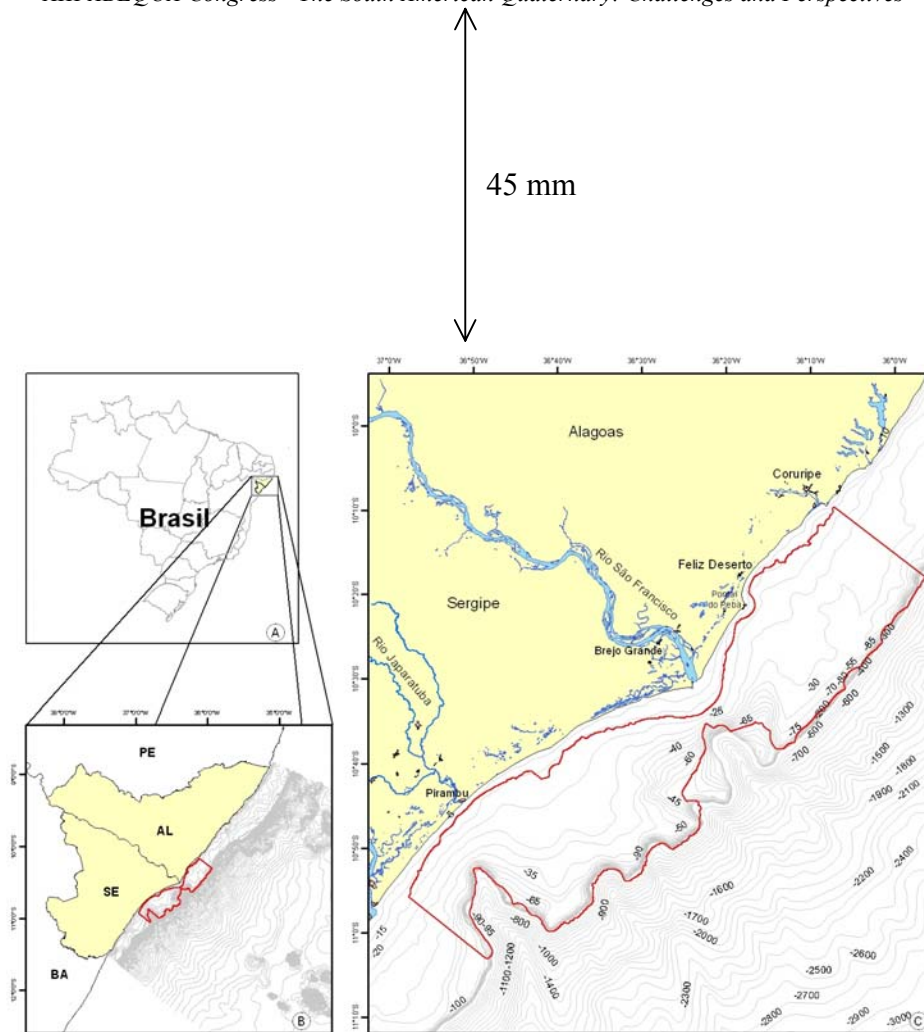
XIII ABEQUA Congress - The South American Quaternary: Challenges and Perspectives

45 mm

Brasil

A

PE

AL

SE

BA

B

37°0'W 36°50'W 36°40'W 36°30'W 36°20'W 36°10'W 36°0'W

10°0'S

10°10'S

10°20'S

10°30'S

10°40'S

10°50'S

11°0'S

11°10'S

Alagoas

Coruripe

Feliz Deserto

Pontal do Peba

Rio São Francisco

Sergipe

Brejo Grande

Rio Japaratuba

Pirambu

-10

-25

-30

-40

-45

-50

-60

-65

-70

-75

-85

-90

-100

-35

-65

-90 -95

-800

-900

-1000

-1100 -1200

-1400

-1600

-1700

-2000

-2200

-2300

-2400

-2500

-2600

-2700

-2800

-3000

-1300

-1500

-1800

-1900

-2100

-600

-700

-20

-15

C